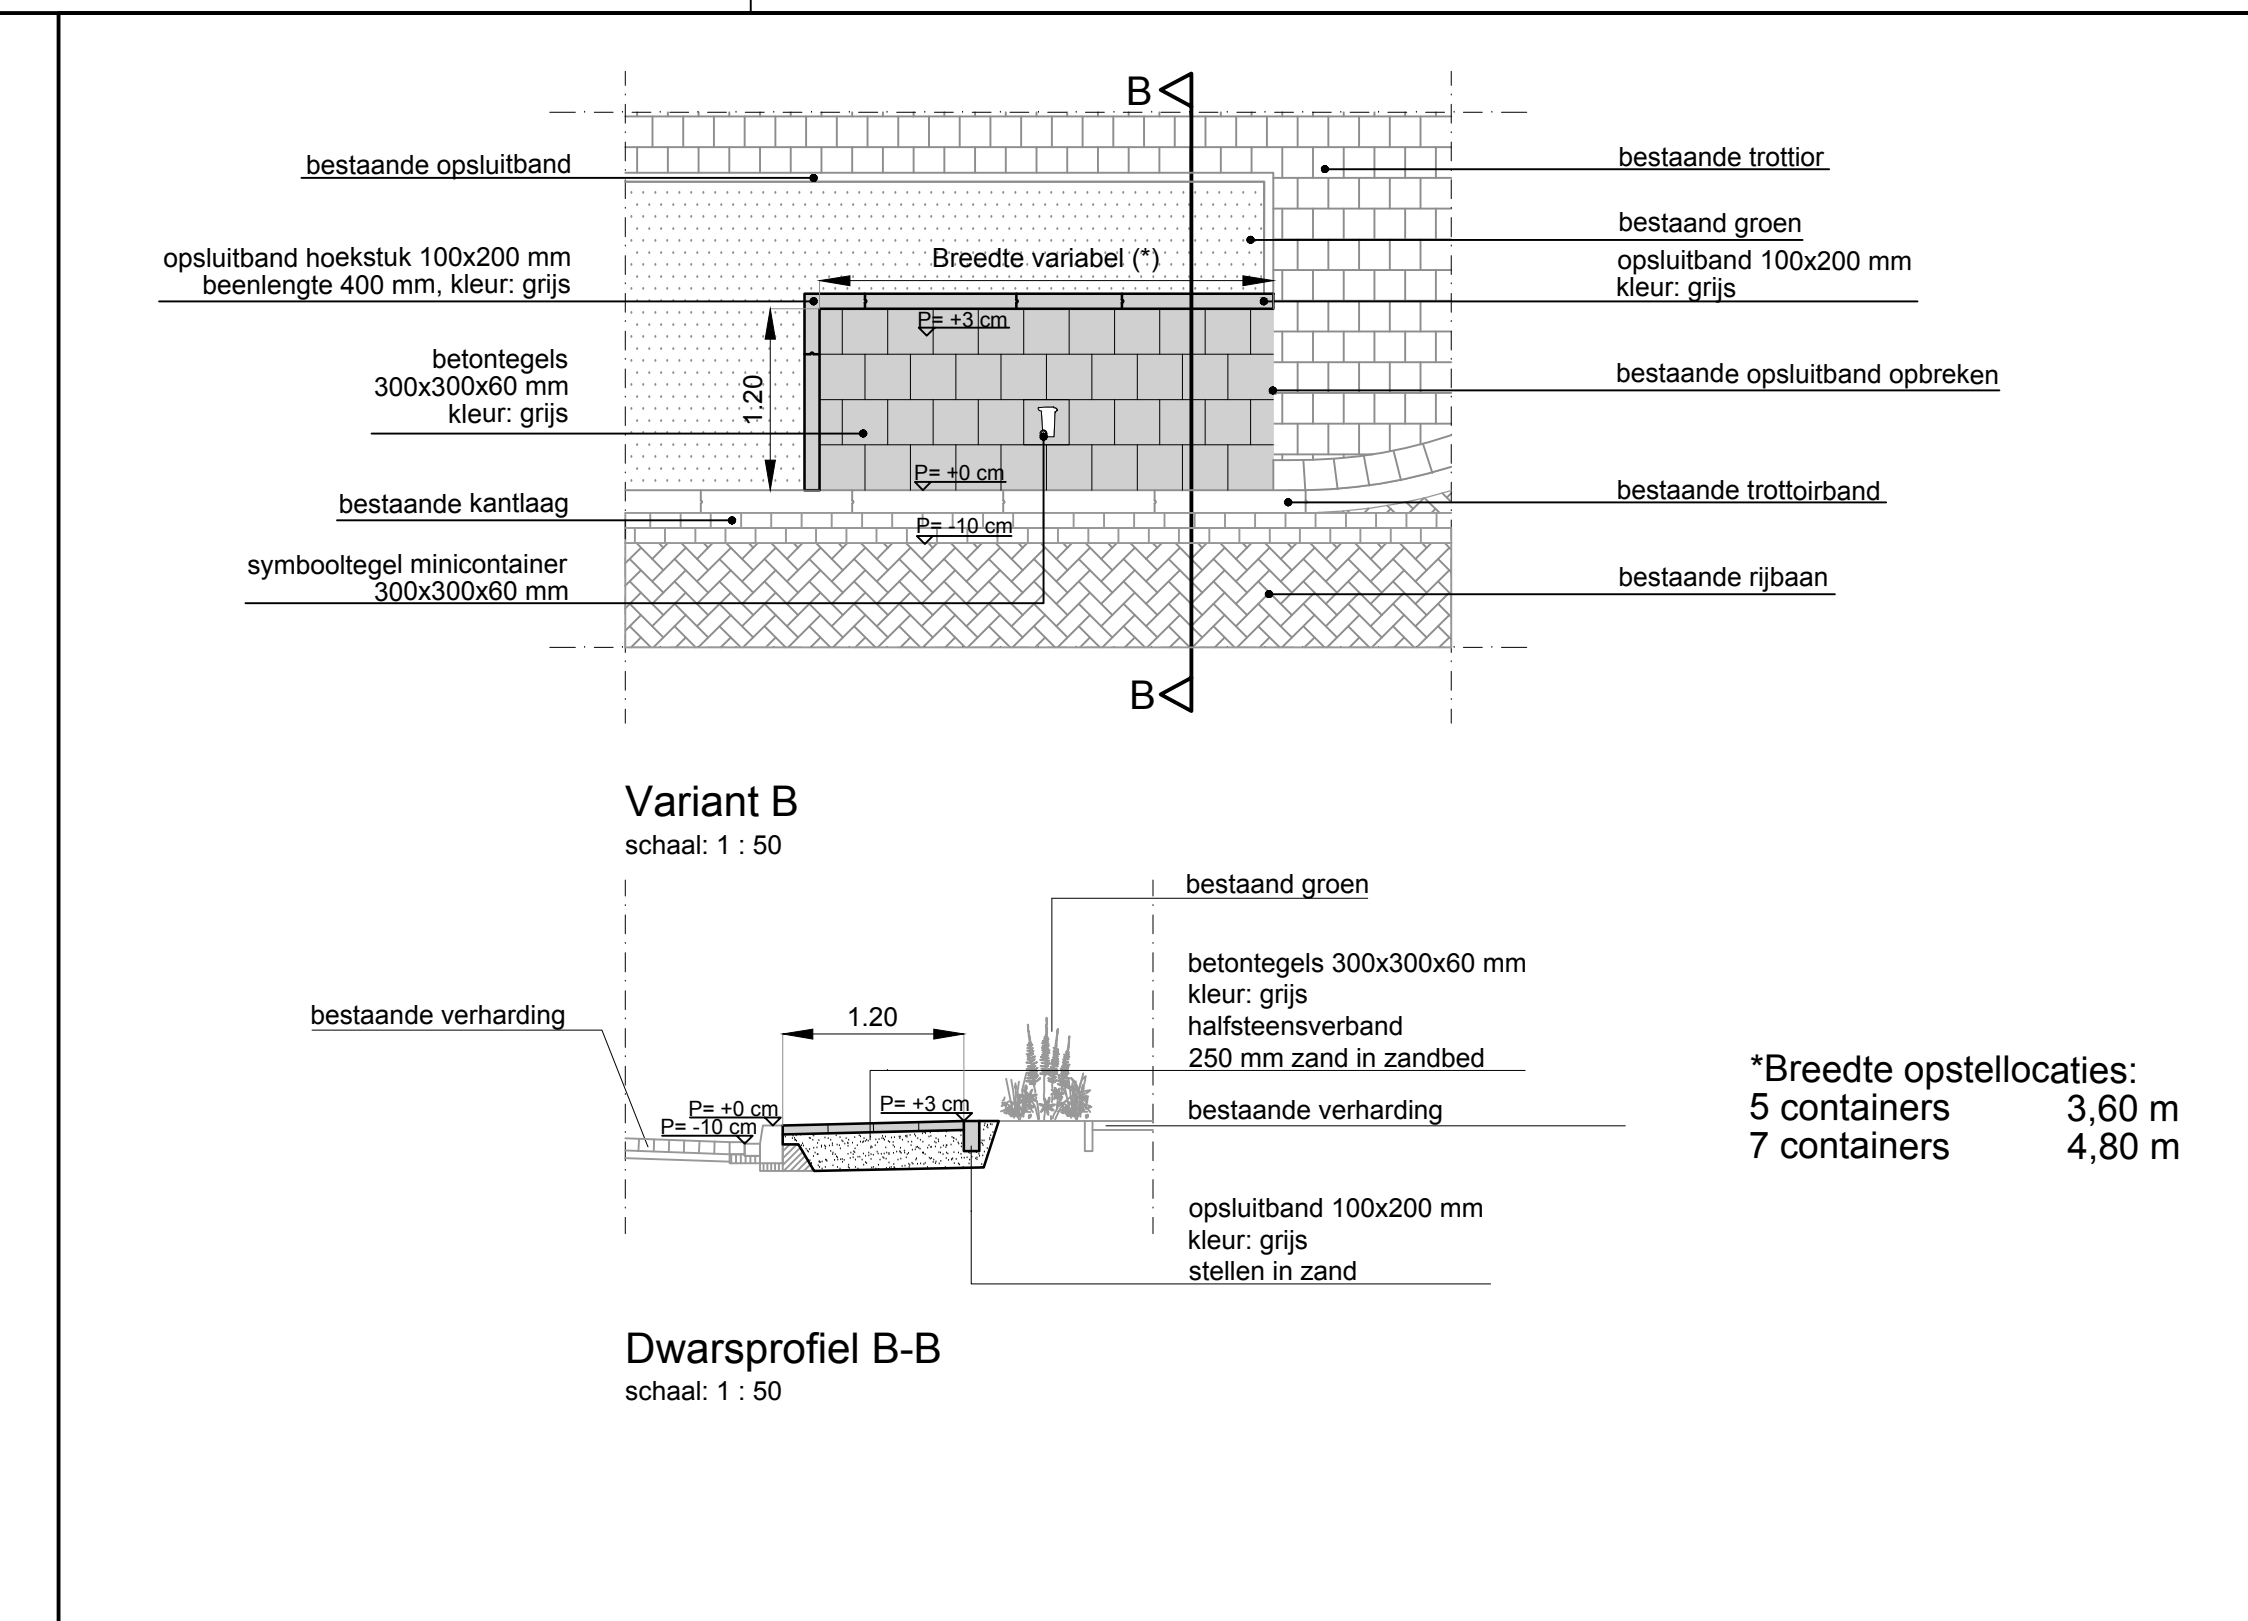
B

bestaande opsluitband

bestaande trottior

bestaand groen

opsluitband hoekstuk 100x200 mm
beenlengte 400 mm, kleur: grijs

Breedte variabel (*)

opsluitband 100x200 mm
kleur: grijs

P= +3 cm

betontegels
300x300x60 mm
kleur: grijs

1,20

bestaande opsluitband opbreken

P= +0 cm

bestaande trottoirband

bestaande kantlaag

P= -10 cm

symbooltegel minicontainer
300x300x60 mm

bestaande rijbaan

B

Variant B
schaal: 1 : 50

bestaand groen

betontegels 300x300x60 mm
kleur: grijs
halfsteensverband
250 mm zand in zandbed

bestaande verharding

1.20

P= +0 cm
P= -10 cm
P= +3 cm

bestaande verharding

opsluitband 100x200 mm
kleur: grijs
stellen in zand

*Breedte opstellocaties:
5 containers 3,60 m
7 containers 4,80 m

Dwarsprofiel B-B
schaal: 1 : 50